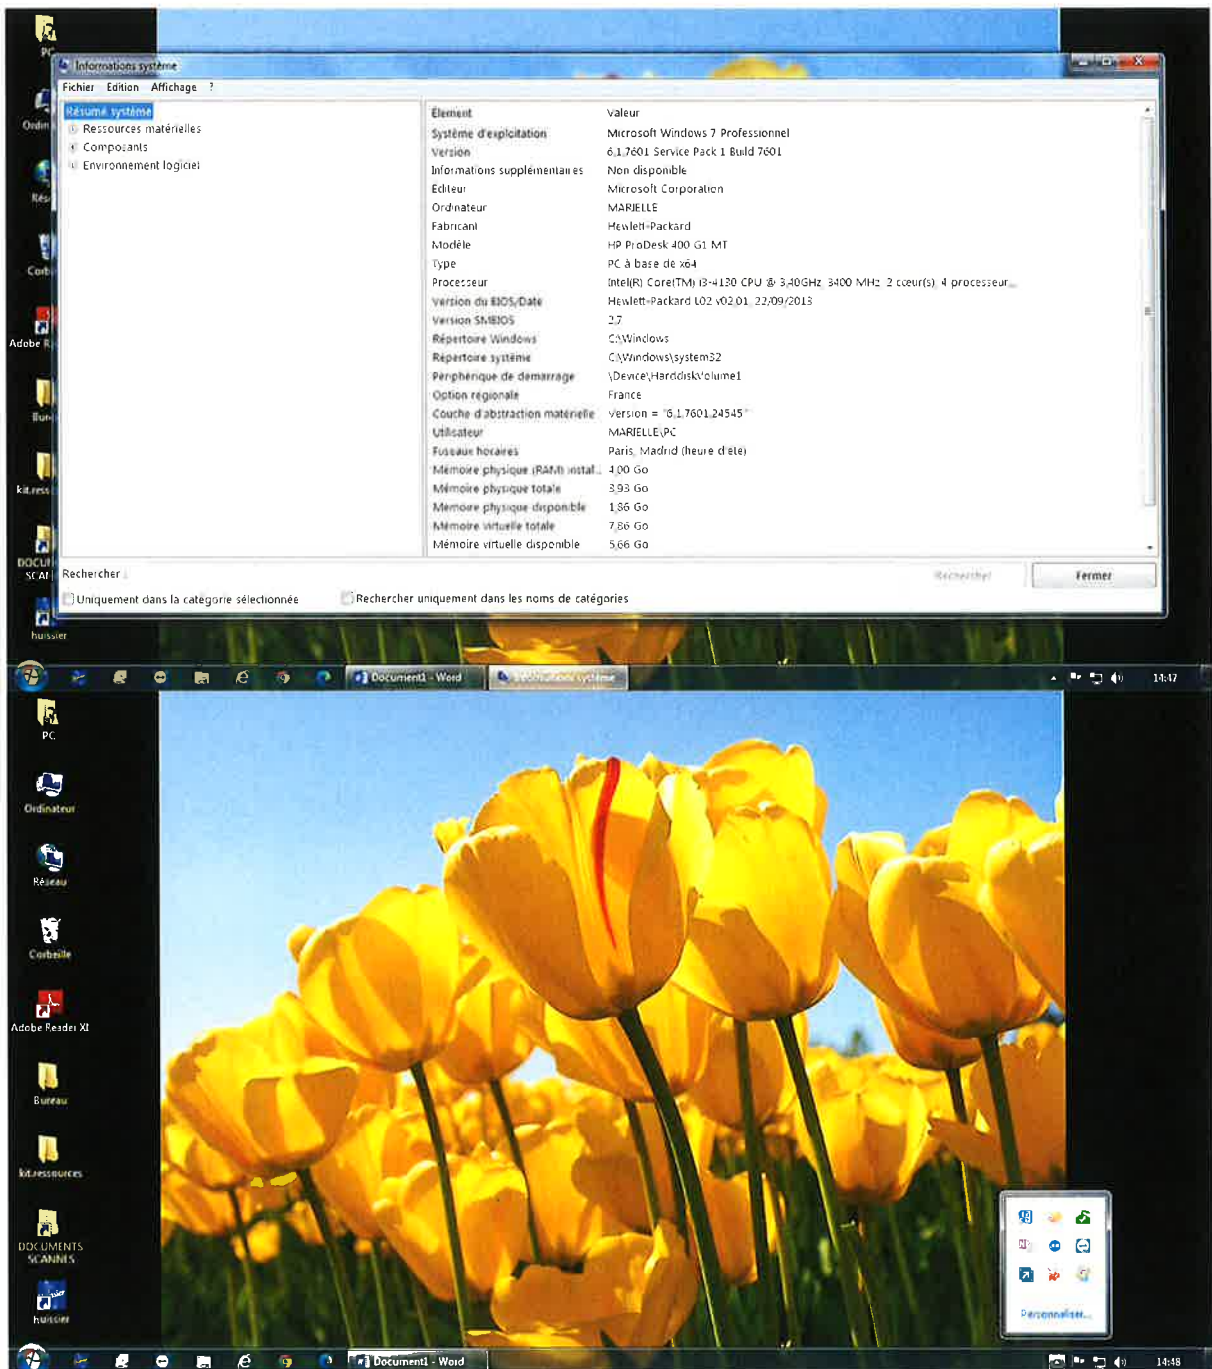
PC
Ordin
Rés
Corb
Adobe R
Bur
kit.ress
DOCU SCAN
huissier

Informations système
Fichier Edition Affichage ?

Résumé système
Ressources matérielles
Composants
Environnement logiciel

| Élément | Valeur |
|---|---|
| Système d'exploitation | Microsoft Windows 7 Professionnel |
| Version | 6.1.7601 Service Pack 1 Build 7601 |
| Informations supplémentaires | Non disponible |
| Editeur | Microsoft Corporation |
| Ordinateur | MARIELLE |
| Fabricant | Hewlett-Packard |
| Modèle | HP ProDesk 400 G1 MT |
| Type | PC à base de x64 |
| Processeur | Intel(R) Core(TM) i3-4130 CPU @ 3,40GHz, 3400 MHz, 2 cœur(s), 4 processeur... |
| Version du BIOS/Date | Hewlett-Packard L02 v02.01, 22/09/2013 |
| Version SMBIOS | 2.7 |
| Répertoire Windows | C:\Windows |
| Répertoire système | C:\Windows\system32 |
| Périphérique de démarrage | \Device\HarddiskVolume1 |
| Option régionale | France |
| Couche d'abstraction matérielle | Version = "6.1.7601.24545" |
| Utilisateur | MARIELLE\PC |
| Fuseaux horaires | Paris, Madrid (heure d'été) |
| Mémoire physique (RAM) instal... | 4,00 Go |
| Mémoire physique totale | 3,93 Go |
| Mémoire physique disponible | 1,86 Go |
| Mémoire virtuelle totale | 7,86 Go |
| Mémoire virtuelle disponible | 5,66 Go |

Rechercher :
Rechercher
Fermer
Uniquement dans la catégorie sélectionnée
Rechercher uniquement dans les noms de catégories

Document1 - Word
Informations système
14:47

PC
Ordinateur
Réseau
Corbeille
Adobe Reader XI
Bureau
kit.ressources
DOCUMENTS SCANNES
huissier

Personnaliser...

Document1 - Word
14:48